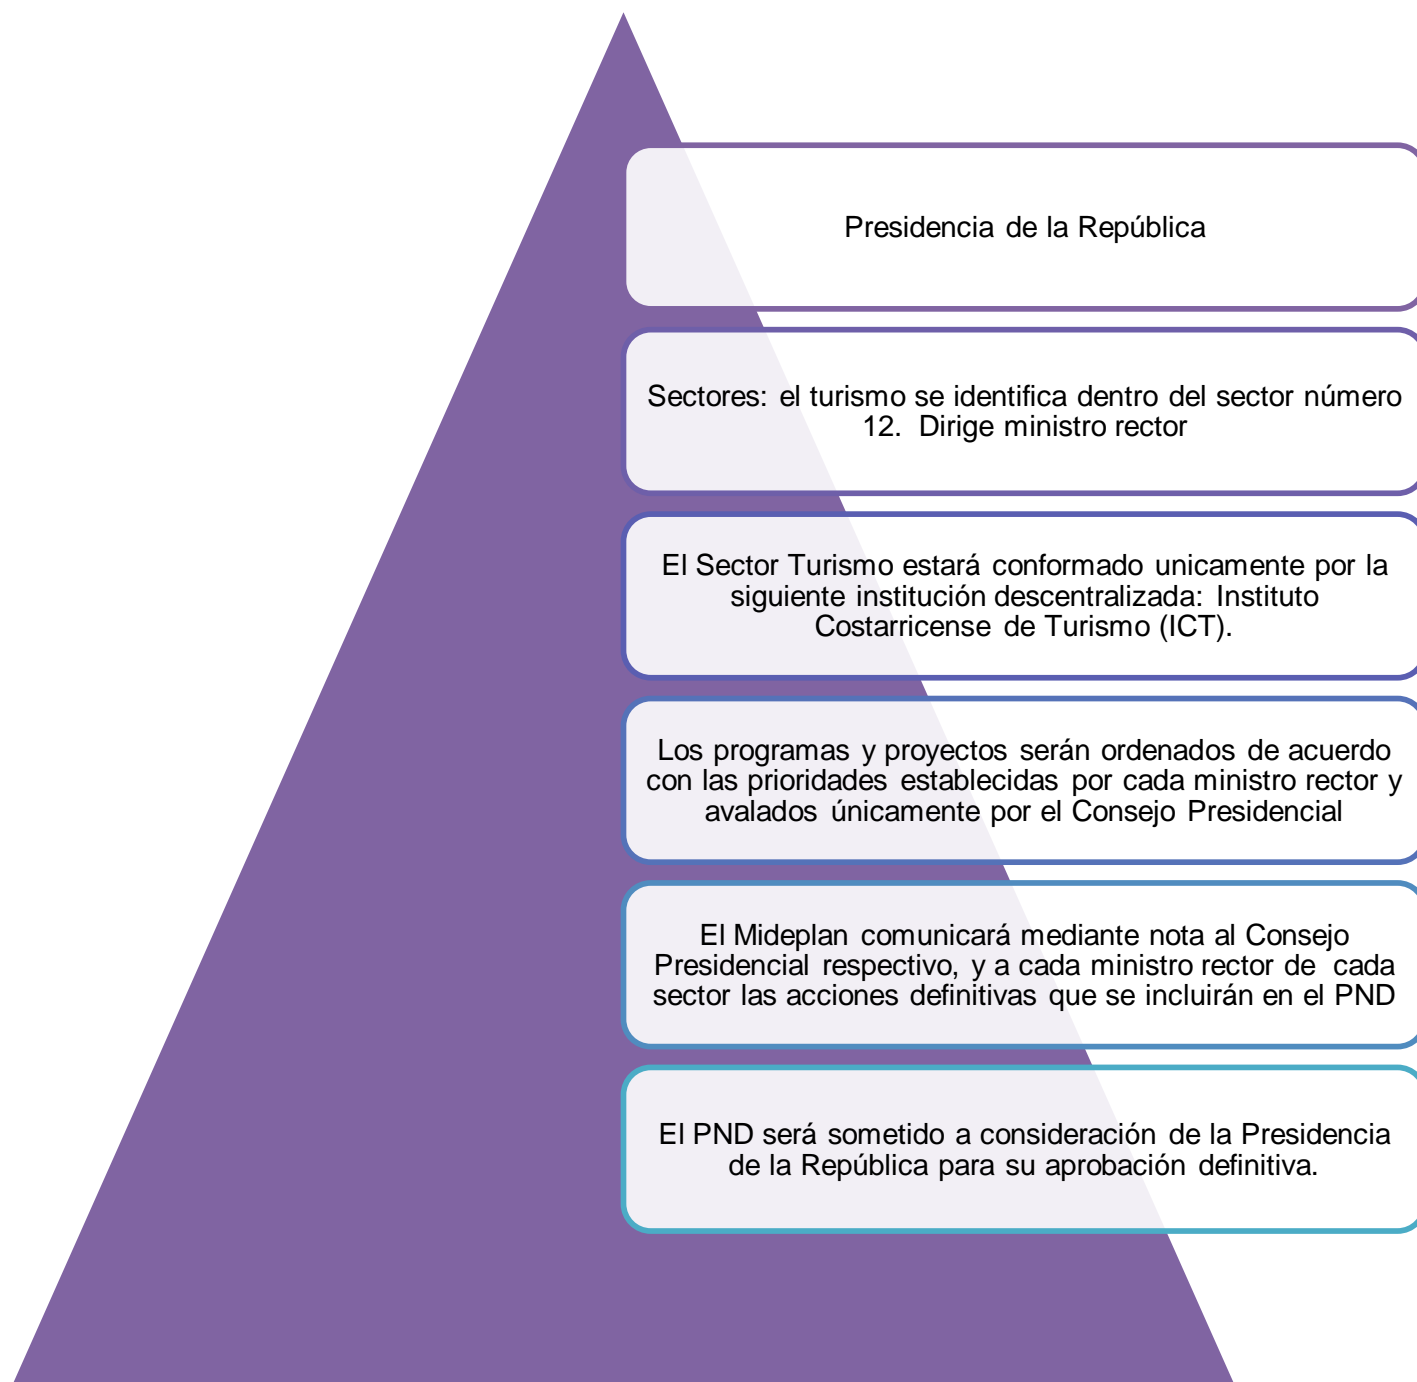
Presidencia de la República

Sectores: el turismo se identifica dentro del sector número 12. Dirige ministro rector

El Sector Turismo estará conformado unicamente por la siguiente institución descentralizada: Instituto Costarricense de Turismo (ICT).

Los programas y proyectos serán ordenados de acuerdo con las prioridades establecidas por cada ministro rector y avalados únicamente por el Consejo Presidencial

El Mideplan comunicará mediante nota al Consejo Presidencial respectivo, y a cada ministro rector de cada sector las acciones definitivas que se incluirán en el PND

El PND será sometido a consideración de la Presidencia de la República para su aprobación definitiva.